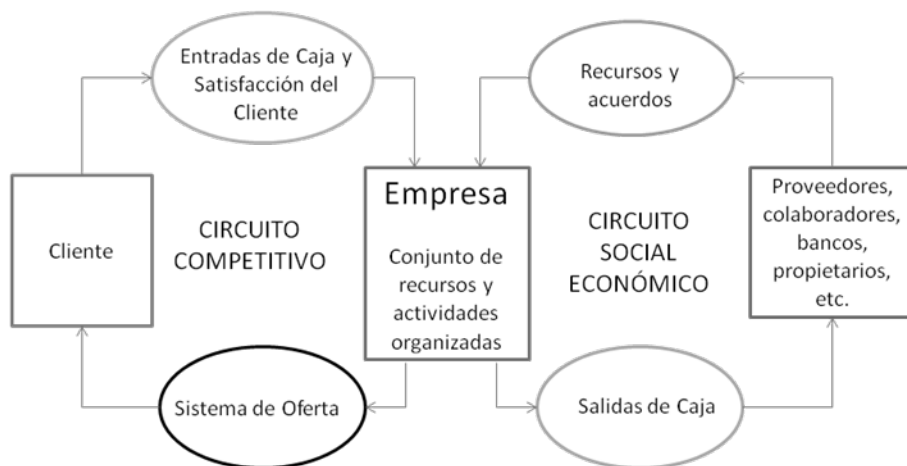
Entradas de Caja y Satisfacción del Cliente

Recursos y acuerdos

Cliente

CIRCUITO COMPETITIVO

Empresa

Conjunto de recursos y actividades organizadas

CIRCUITO SOCIAL ECONÓMICO

Proveedores, colaboradores, bancos, propietarios, etc.

Sistema de Oferta

Salidas de Caja